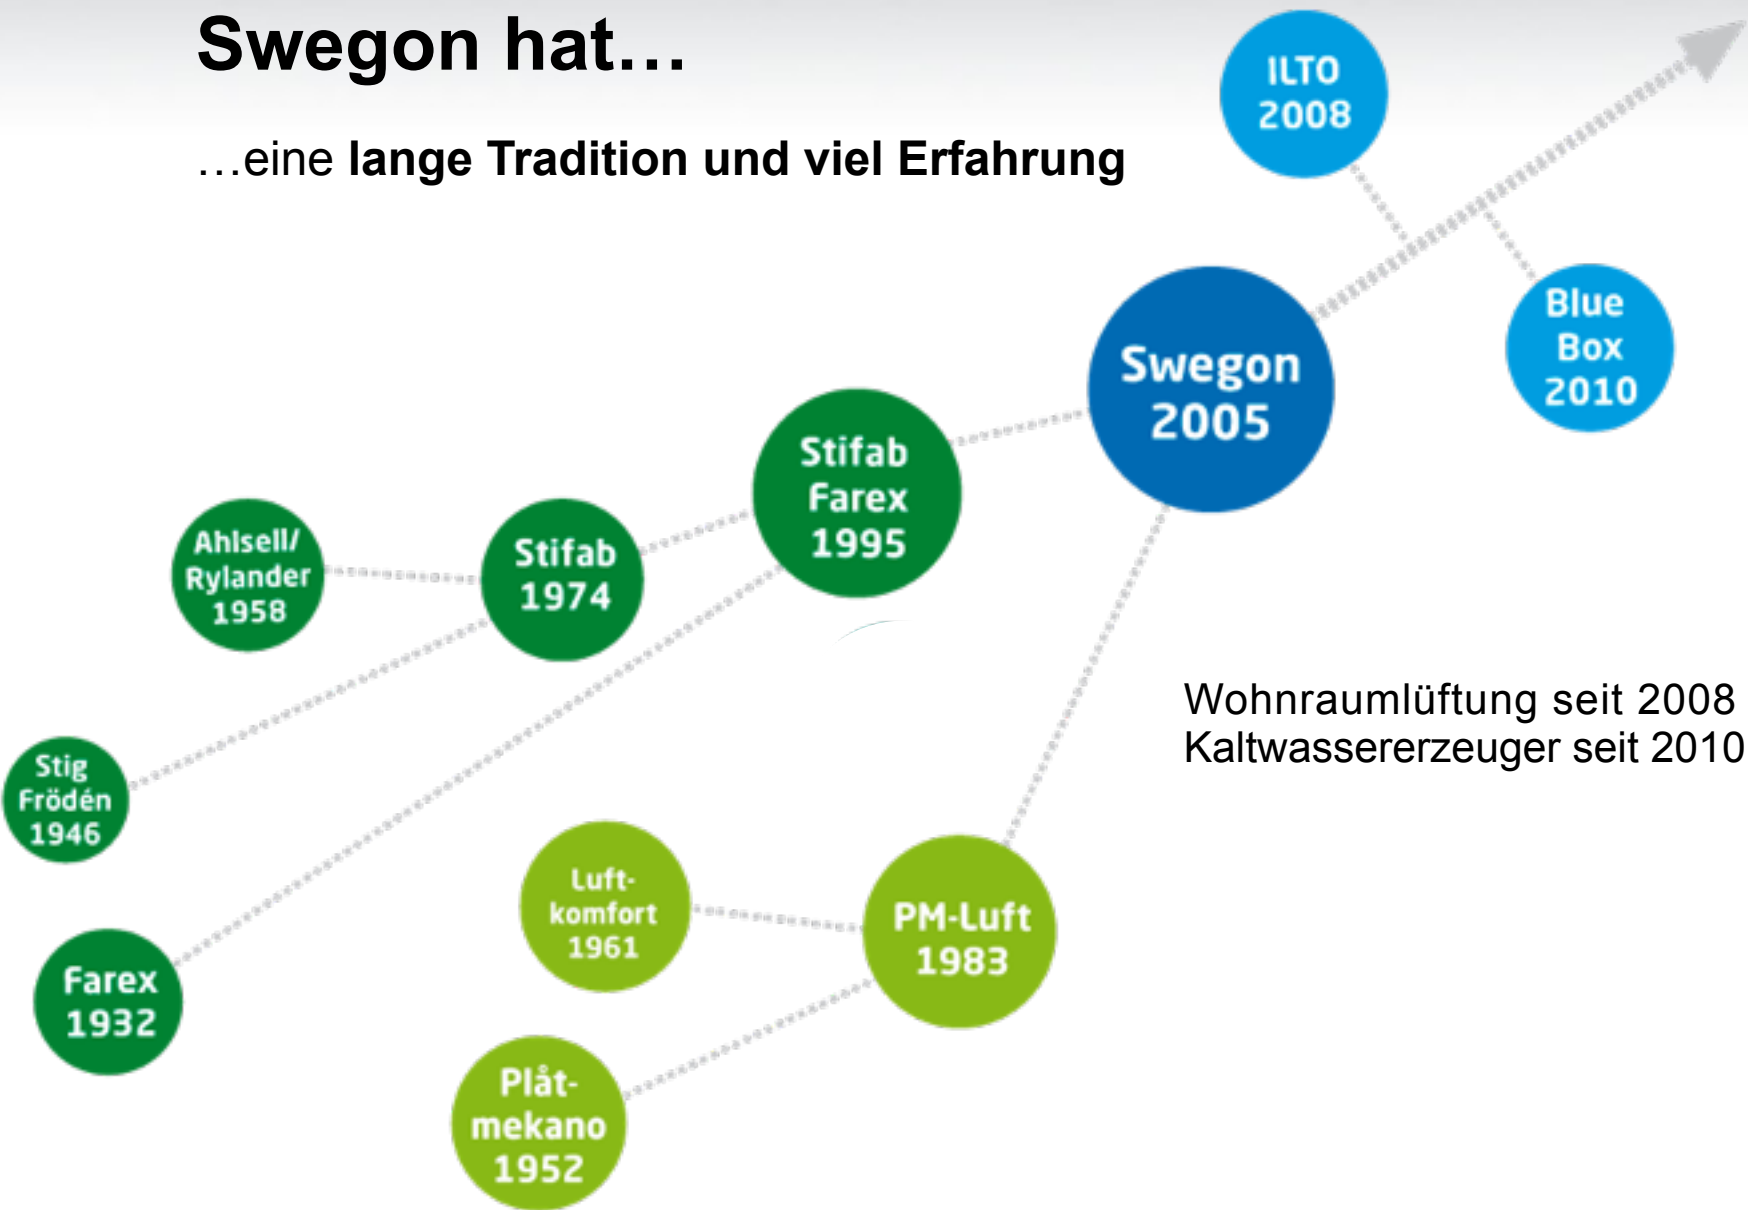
Swegon hat…

…eine lange Tradition und viel Erfahrung

ILTO 2008

Swegon 2005

Blue Box 2010

Stifab Farex 1995

Ahlsell/ Rylander 1958

Stifab 1974

Stig Frödén 1946

Farex 1932

Luft-komfort 1961

PM-Luft 1983

Plåt-mekano 1952

Wohnraumlüftung seit 2008
Kaltwassererzeuger seit 2010